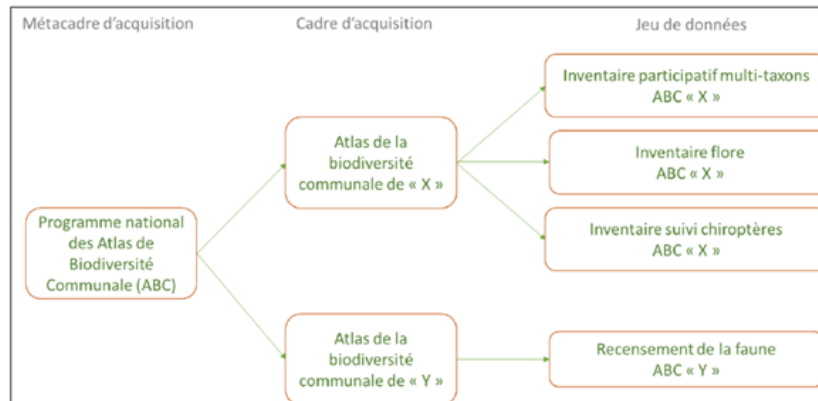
Métacadre d'acquisition

Cadre d'acquisition

Jeu de données

Programme national des Atlas de Biodiversité Communale (ABC)

Atlas de la biodiversité communale de « X »

Inventaire participatif multi-taxons ABC « X »

Inventaire flore ABC « X »

Inventaire suivi chiroptères ABC « X »

Atlas de la biodiversité communale de « Y »

Recensement de la faune ABC « Y »